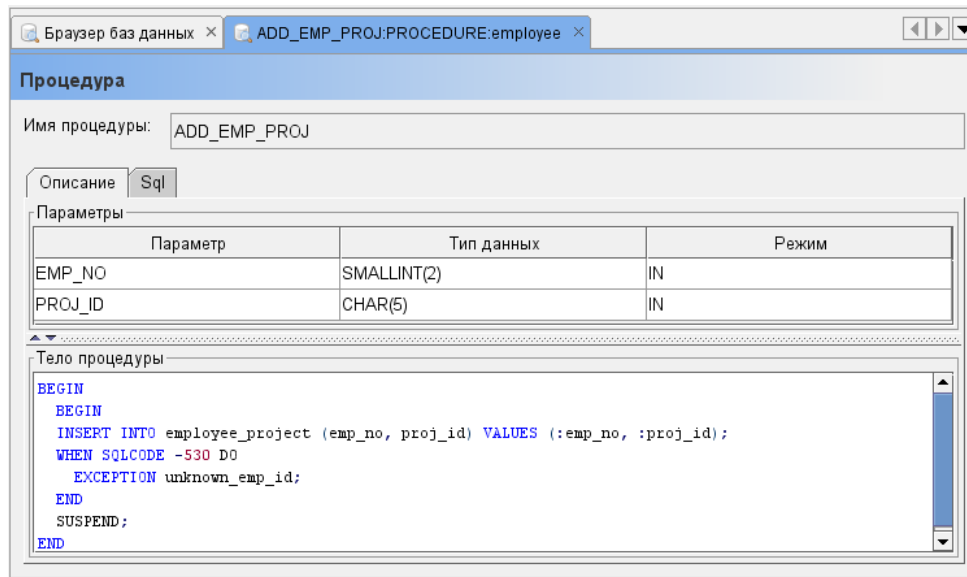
Браузер баз данных ✕ ADD_EMP_PROJ:PROCEDURE:employee ✕

Процедура

Имя процедуры: ADD_EMP_PROJ

Описание Sql

Параметры

| Параметр | Тип данных | Режим |
|---|---|---|
| EMP_NO | SMALLINT(2) | IN |
| PROJ_ID | CHAR(5) | IN |

Тело процедуры

BEGIN
  BEGIN
  INSERT INTO employee_project (emp_no, proj_id) VALUES (:emp_no, :proj_id);
  WHEN SQLCODE -530 DO
    EXCEPTION unknown_emp_id;
  END
  SUSPEND;
END